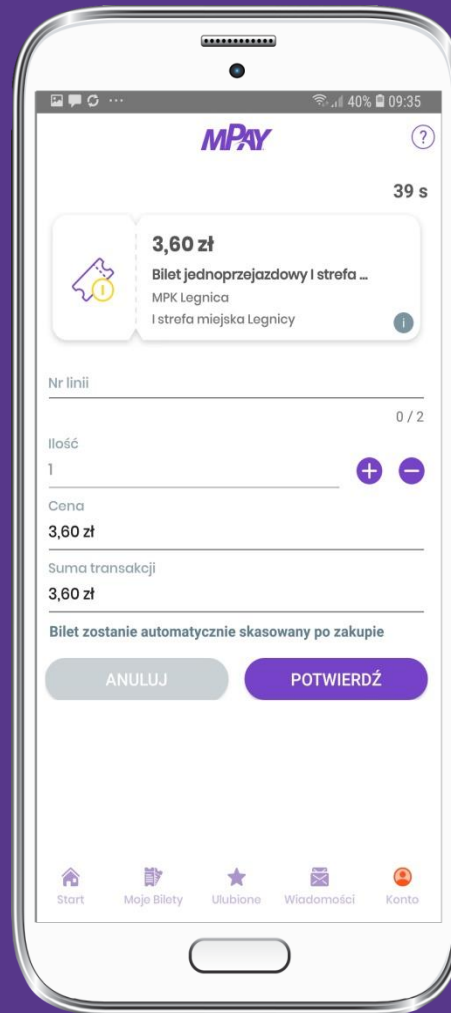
40% 09:35

MPAY

?

39 s

3,60 zł

Bilet jednoprzejazdowy I strefa ...

MPK Legnica

I strefa miejska Legnicy

i

Nr linii

0 / 2

Ilość

1

+ −

Cena

3,60 zł

Suma transakcji

3,60 zł

Bilet zostanie automatycznie skasowany po zakupie

ANULUJ

POTWIERDŹ

Start Moje Bilety Ulubione Wiadomości Konto